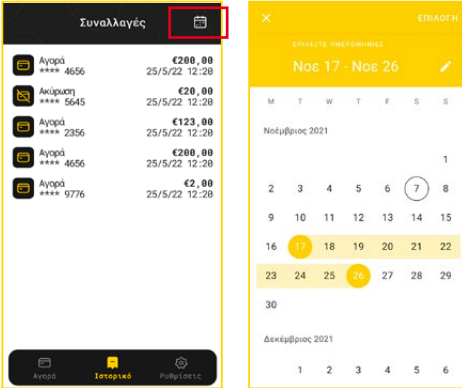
Συναλλαγές

Αγορά
**** 4656
€200,00
25/5/22 12:20

Ακύρωση
**** 5645
€20,00
25/5/22 12:20

Αγορά
**** 2356
€123,00
25/5/22 12:20

Αγορά
**** 4656
€200,00
25/5/22 12:20

Αγορά
**** 9776
€2,00
25/5/22 12:20

Αγορά
Ιστορικό
Ρυθμίσεις

×
ΕΠΙΛΟΓΗ

ΕΠΙΛΕΞΤΕ ΗΜΕΡΟΜΗΝΙΕΣ

Νοε 17 - Νοε 26

| M | T | W | T | F | S | S |
|---|---|---|---|---|---|---|

Νοέμβριος 2021

| | | | | | | 1 |
|---|---|---|---|---|---|---|
| 2 | 3 | 4 | 5 | 6 | 7 | 8 |
| 9 | 10 | 11 | 12 | 13 | 14 | 15 |
| 16 | 17 | 18 | 19 | 20 | 21 | 22 |
| 23 | 24 | 25 | 26 | 27 | 28 | 29 |
| 30 | | | | | | |

Δεκέμβριος 2021

1 2 3 4 5